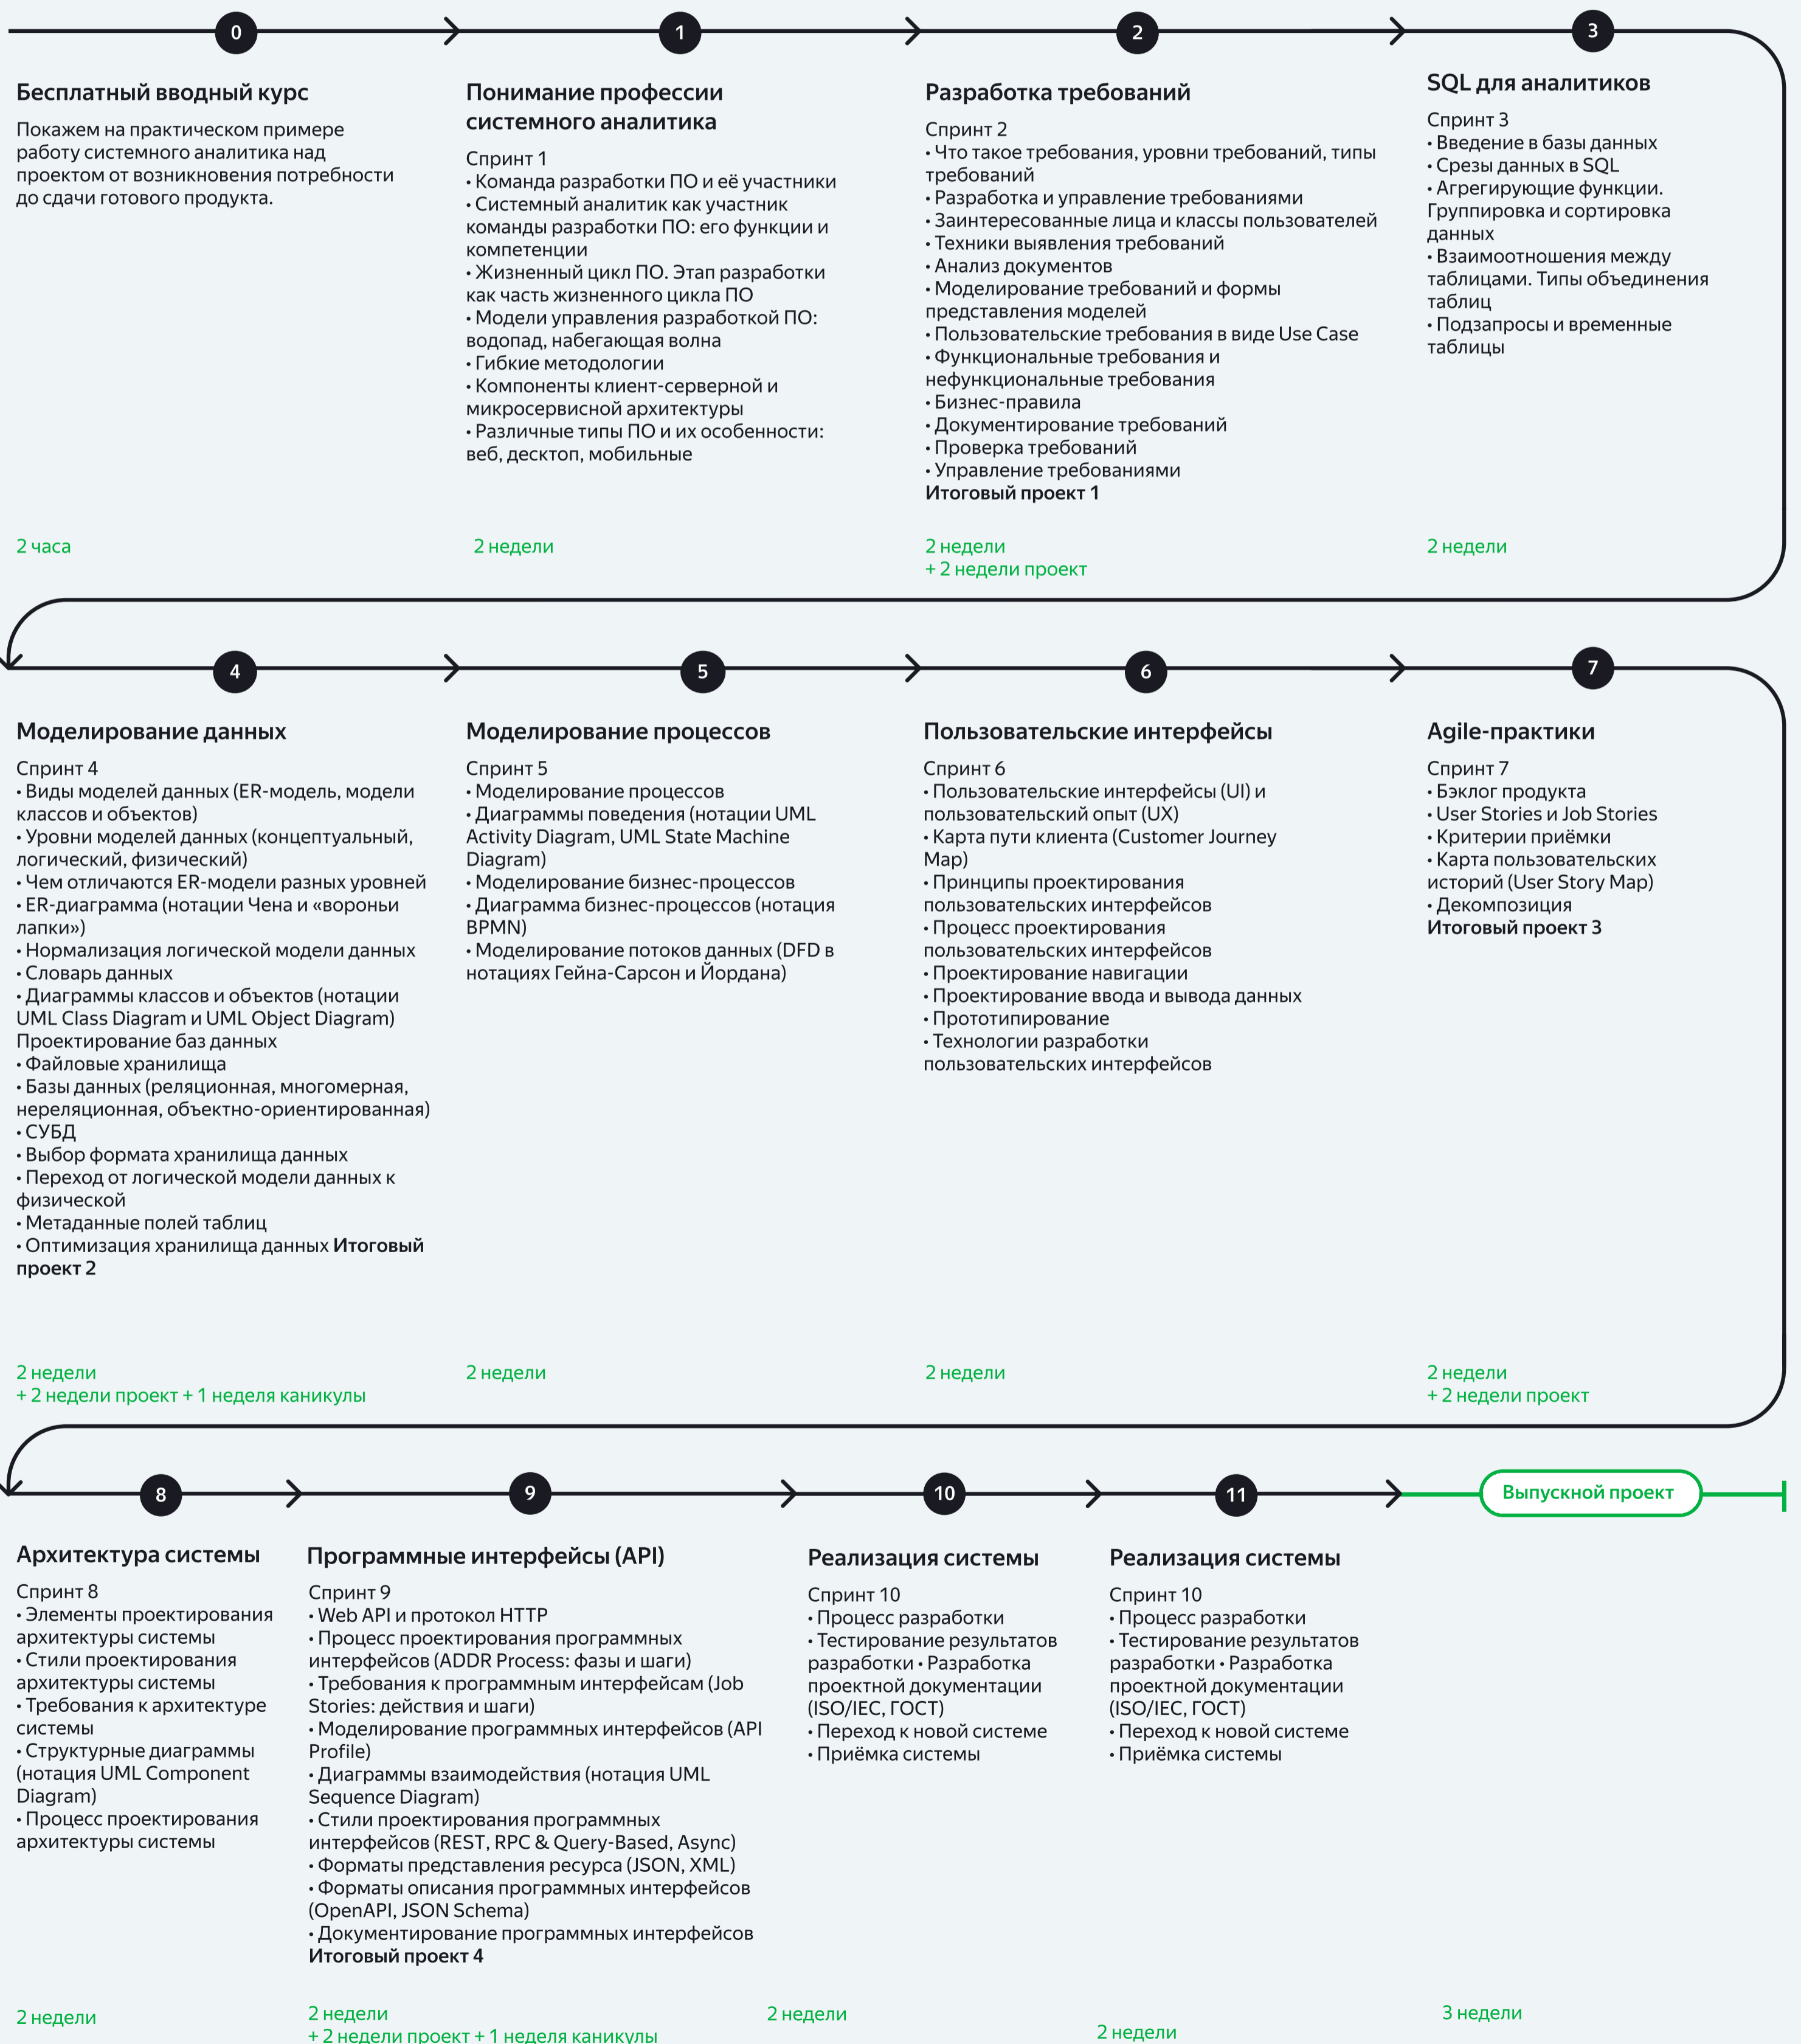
0

Бесплатный вводный курс

Покажем на практическом примере работу системного аналитика над проектом от возникновения потребности до сдачи готового продукта.

2 часа

1

Понимание профессии системного аналитика

Спринт 1
• Команда разработки ПО и её участники
• Системный аналитик как участник команды разработки ПО: его функции и компетенции
• Жизненный цикл ПО. Этап разработки как часть жизненного цикла ПО
• Модели управления разработкой ПО: водопад, набегающая волна
• Гибкие методологии
• Компоненты клиент-серверной и микросервисной архитектуры
• Различные типы ПО и их особенности: веб, десктоп, мобильные

2 недели

2

Разработка требований

Спринт 2
• Что такое требования, уровни требований, типы требований
• Разработка и управление требованиями
• Заинтересованные лица и классы пользователей
• Техники выявления требований
• Анализ документов
• Моделирование требований и формы представления моделей
• Пользовательские требования в виде Use Case
• Функциональные требования и нефункциональные требования
• Бизнес-правила
• Документирование требований
• Проверка требований
• Управление требованиями
Итоговый проект 1

2 недели
+ 2 недели проект

3

SQL для аналитиков

Спринт 3
• Введение в базы данных
• Срезы данных в SQL
• Агрегирующие функции. Группировка и сортировка данных
• Взаимоотношения между таблицами. Типы объединения таблиц
• Подзапросы и временные таблицы

2 недели

4

Моделирование данных

Спринт 4
• Виды моделей данных (ER-модель, модели классов и объектов)
• Уровни моделей данных (концептуальный, логический, физический)
• Чем отличаются ER-модели разных уровней
• ER-диаграмма (нотации Чена и «вороньи лапки»)
• Нормализация логической модели данных
• Словарь данных
• Диаграммы классов и объектов (нотации UML Class Diagram и UML Object Diagram)
Проектирование баз данных
• Файловые хранилища
• Базы данных (реляционная, многомерная, нереляционная, объектно-ориентированная)
• СУБД
• Выбор формата хранилища данных
• Переход от логической модели данных к физической
• Метаданные полей таблиц
• Оптимизация хранилища данных Итоговый проект 2

2 недели
+ 2 недели проект + 1 неделя каникулы

5

Моделирование процессов

Спринт 5
• Моделирование процессов
• Диаграммы поведения (нотации UML Activity Diagram, UML State Machine Diagram)
• Моделирование бизнес-процессов
• Диаграмма бизнес-процессов (нотация BPMN)
• Моделирование потоков данных (DFD в нотациях Гейна-Сарсон и Йордана)

2 недели

6

Пользовательские интерфейсы

Спринт 6
• Пользовательские интерфейсы (UI) и пользовательский опыт (UX)
• Карта пути клиента (Customer Journey Map)
• Принципы проектирования пользовательских интерфейсов
• Процесс проектирования пользовательских интерфейсов
• Проектирование навигации
• Проектирование ввода и вывода данных
• Прототипирование
• Технологии разработки пользовательских интерфейсов

2 недели

7

Agile-практики

Спринт 7
• Бэклог продукта
• User Stories и Job Stories
• Критерии приёмки
• Карта пользовательских историй (User Story Map)
• Декомпозиция
Итоговый проект 3

2 недели
+ 2 недели проект

8

Архитектура системы

Спринт 8
• Элементы проектирования архитектуры системы
• Стили проектирования архитектуры системы
• Требования к архитектуре системы
• Структурные диаграммы (нотация UML Component Diagram)
• Процесс проектирования архитектуры системы

2 недели

9

Программные интерфейсы (API)

Спринт 9
• Web API и протокол HTTP
• Процесс проектирования программных интерфейсов (ADDR Process: фазы и шаги)
• Требования к программным интерфейсам (Job Stories: действия и шаги)
• Моделирование программных интерфейсов (API Profile)
• Диаграммы взаимодействия (нотация UML Sequence Diagram)
• Стили проектирования программных интерфейсов (REST, RPC & Query-Based, Async)
• Форматы представления ресурса (JSON, XML)
• Форматы описания программных интерфейсов (OpenAPI, JSON Schema)
• Документирование программных интерфейсов
Итоговый проект 4

2 недели
+ 2 недели проект + 1 неделя каникулы

10

Реализация системы

Спринт 10
• Процесс разработки
• Тестирование результатов разработки • Разработка проектной документации (ISO/IEC, ГОСТ)
• Переход к новой системе
• Приёмка системы

2 недели

11

Реализация системы

Спринт 10
• Процесс разработки
• Тестирование результатов разработки • Разработка проектной документации (ISO/IEC, ГОСТ)
• Переход к новой системе
• Приёмка системы

2 недели

Выпускной проект

3 недели